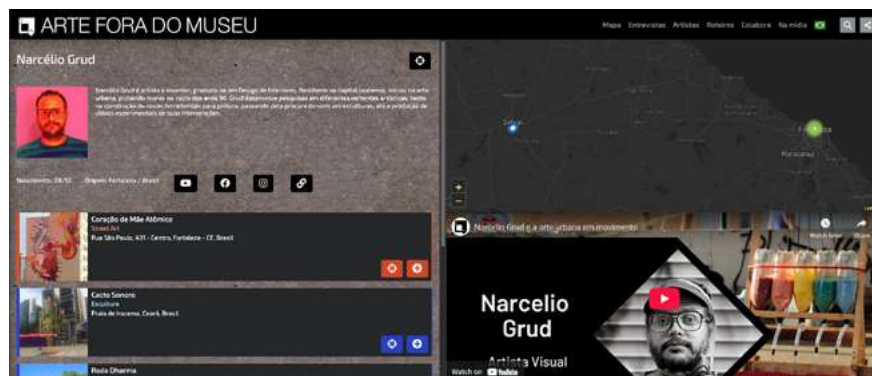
ARTE FORA DO MUSEU

Mapa Entrevistas Artistas Roteiros Colabore Na mídia

Narcélio Grud

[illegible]

Nascimento: 08/10 Origem: Fortaleza / Brasil

Coração de Mãe Atômico
Street Art
Rua São Paulo, 431 - Centro, Fortaleza - CE, Brasil

Cacto Sonoro
Escultura
Praia de Iracema, Ceará, Brasil

Roda Dharma

Narcélio Grud e a arte urbana em movimento

Watch later Share

Narcelio Grud

Artista Visual

Watch on YouTube